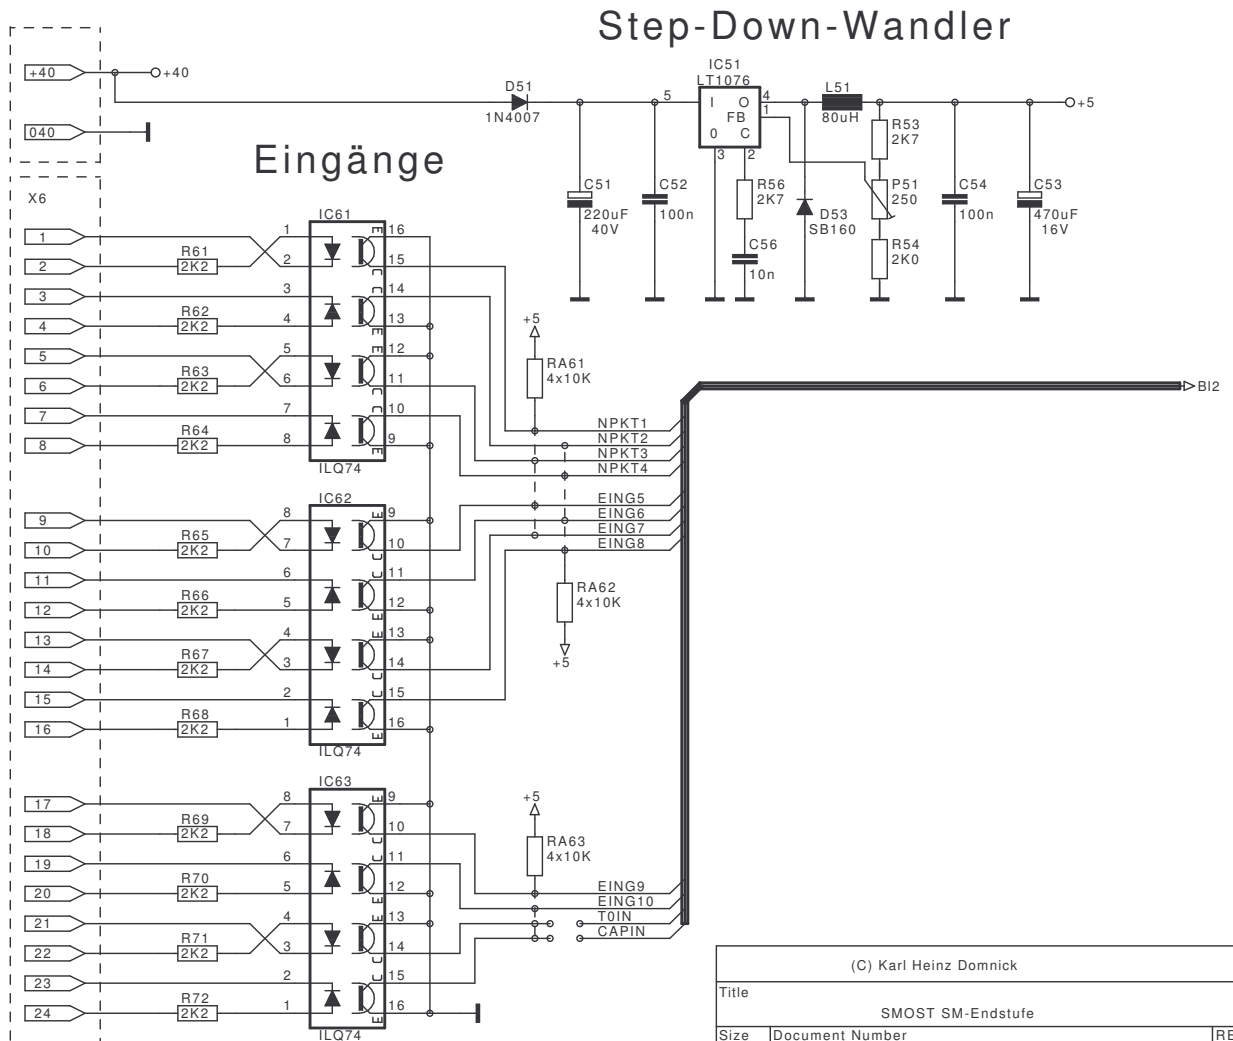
Step-Down-Wandler

+40
+40
040

D51
1N4007

IC51
LT1076
5
I O
FB
0 C
4
1
3
2

L51
80uH

+5

C51
220uF
40V

C52
100n

R56
2K7

C56
10n

D53
SB160

R53
2K7

P51
250

R54
2K0

C54
100n

C53
470uF
16V

Eingänge

X6

IC61
1 R61 2K2 2
3 R62 2K2 4
5 R63 2K2 6
7 R64 2K2 8
16 15 14 13 12 11 10 9
ILQ74

+5
RA61
4x10K

NPKT1
NPKT2
NPKT3
NPKT4
EING5
EING6
EING7
EING8

BI2

IC62
9 R65 2K2 10
11 R66 2K2 12
13 R67 2K2 14
15 R68 2K2 16
8 7 6 5 4 3 2 1
9 10 11 12 13 14 15 16
ILQ74

RA62
4x10K
+5

IC63
17 R69 2K2 18
19 R70 2K2 20
21 R71 2K2 22
23 R72 2K2 24
8 7 6 5 4 3 2 1
9 10 11 12 13 14 15 16
ILQ74

+5
RA63
4x10K

EING9
EING10
T0IN
CAPIN

(C) Karl Heinz Domnick
Title
SMOST SM-Endstufe
Size
Document Number
RE